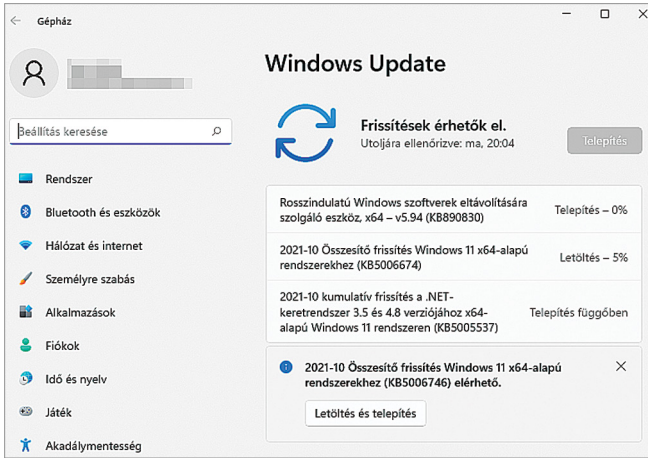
Gépház

Beállítás keresése

Rendszer

Bluetooth és eszközök

Hálózat és internet

Személyre szabás

Alkalmazások

Fiókok

Idő és nyelv

Játék

Akadálymentesség

Windows Update

Frissítések érhetők el.

Utoljára ellenőrizve: ma, 20:04

Telepítés

Rosszindulatú Windows szoftverek eltávolítására szolgáló eszköz, x64 – v5.94 (KB890830)

Telepítés – 0%

2021-10 Összesítő frissítés Windows 11 x64-alapú rendszerekhez (KB5006674)

Letöltés – 5%

2021-10 kumulatív frissítés a .NET-keretrendszer 3.5 és 4.8 verziójához x64-alapú Windows 11 rendszeren (KB5005537)

Telepítés függőben

2021-10 Összesítő frissítés Windows 11 x64-alapú rendszerekhez (KB5006746) elérhető.

Letöltés és telepítés